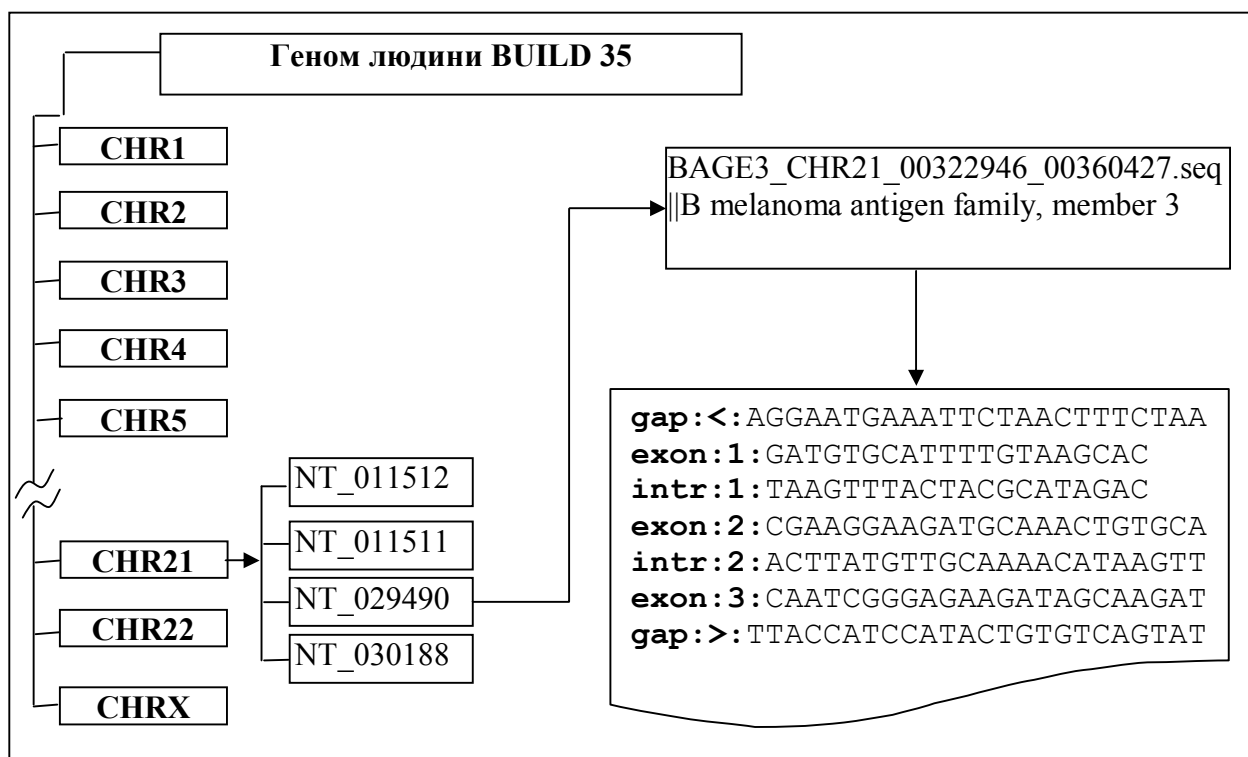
Геном людини BUILD 35

CHR1

CHR2

CHR3

CHR4

CHR5

CHR21

CHR22

CHRX

NT_011512

NT_011511

NT_029490

NT_030188

BAGE3_CHR21_00322946_00360427.seq ||B melanoma antigen family, member 3

gap:<:AGGAATGAAATTCTAACTTTCTAA
exon:1:GATGTGCATTTTGTAAGCAC
intr:1:TAAGTTTACTACGCATAGAC
exon:2:CGAAGGAAGATGCAAACTGTGCA
intr:2:ACTTATGTTGCAAAACATAAGTT
exon:3:CAATCGGGAGAAGATAGCAAGAT
gap:>:TTACCATCCATACTGTGTCAGTAT